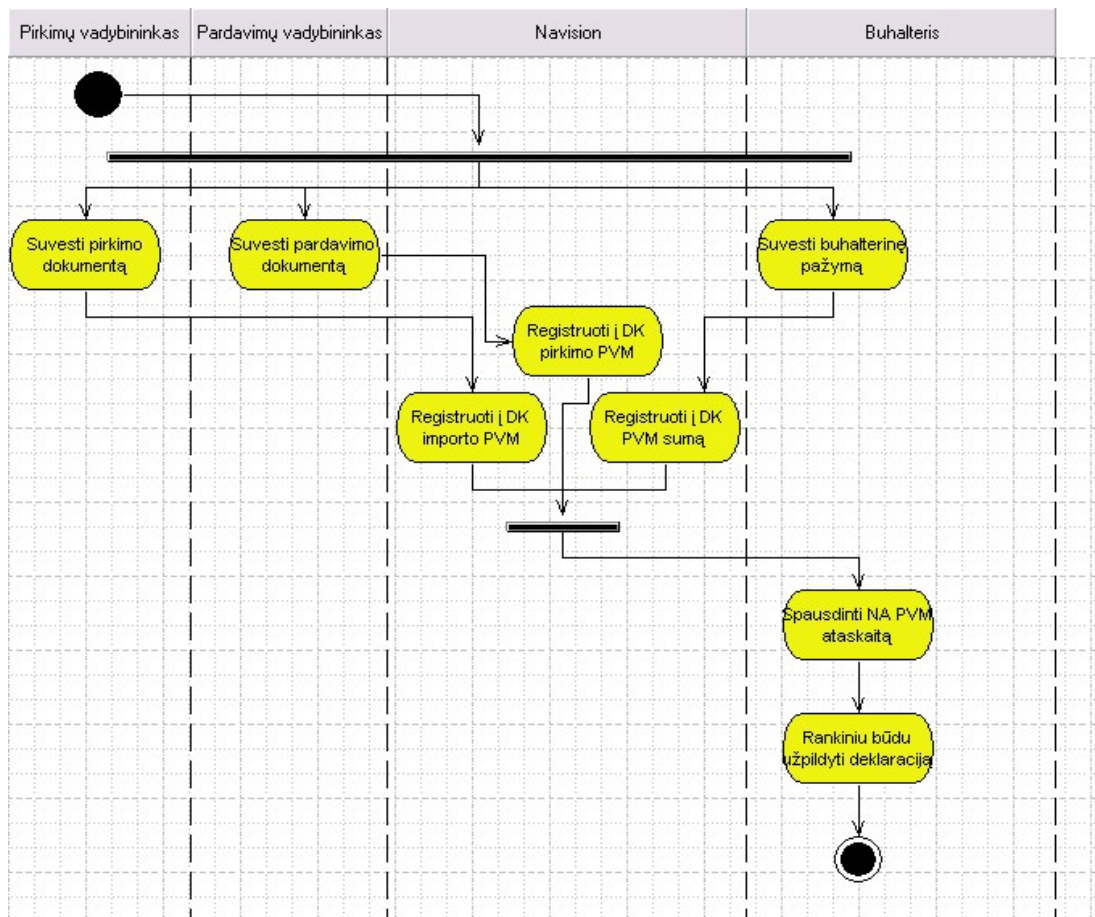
Pirkimų vadybininkas

Pardavimų vadybininkas

Navision

Buhalteris

Suvesti pirkimo dokumentą

Suvesti pardavimo dokumentą

Suvesti buhalterinę pažymą

Registruoti į DK pirkimo PVM

Registruoti į DK importo PVM

Registruoti į DK PVM sumą

Spausdinti NA PVM ataskaitą

Rankiniu būdu užpildyti deklaraciją